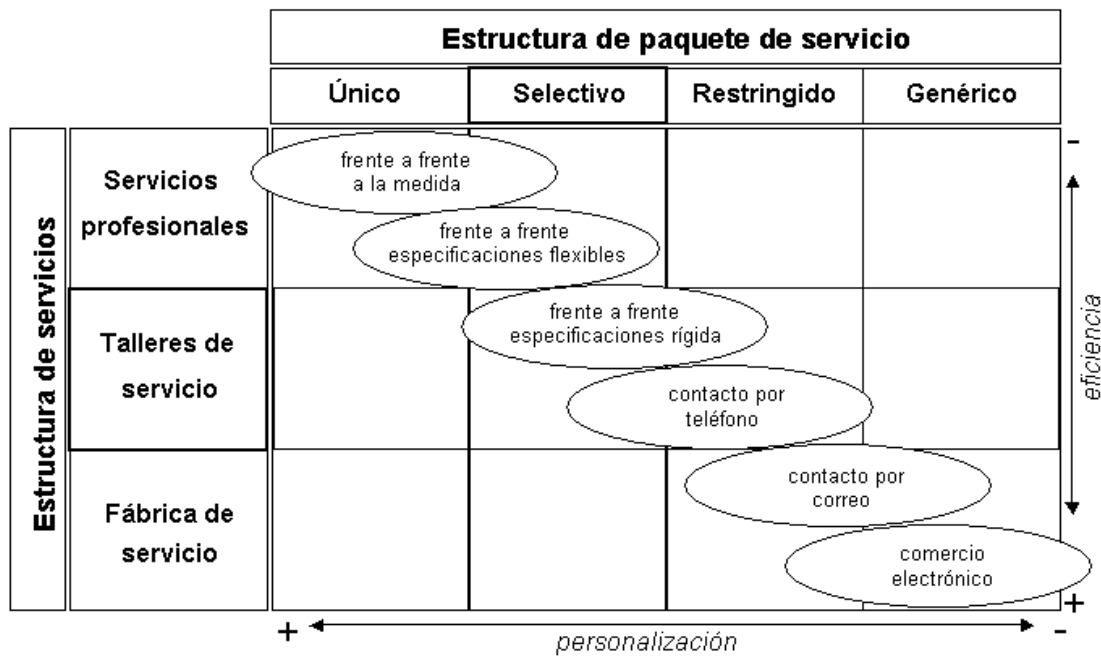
Estructura de paquete de servicio

| | Único | Selectivo | Restringido | Genérico |
|---|---|---|---|---|
| Servicios profesionales | frente a frente a la medida | frente a frente especificaciones flexibles | | |
| Talleres de servicio | | frente a frente especificaciones rígida | contacto por teléfono | |
| Fábrica de servicio | | | contacto por correo | comercio electrónico |

Estructura de servicios

-
eficiencia
+

+ personalización -